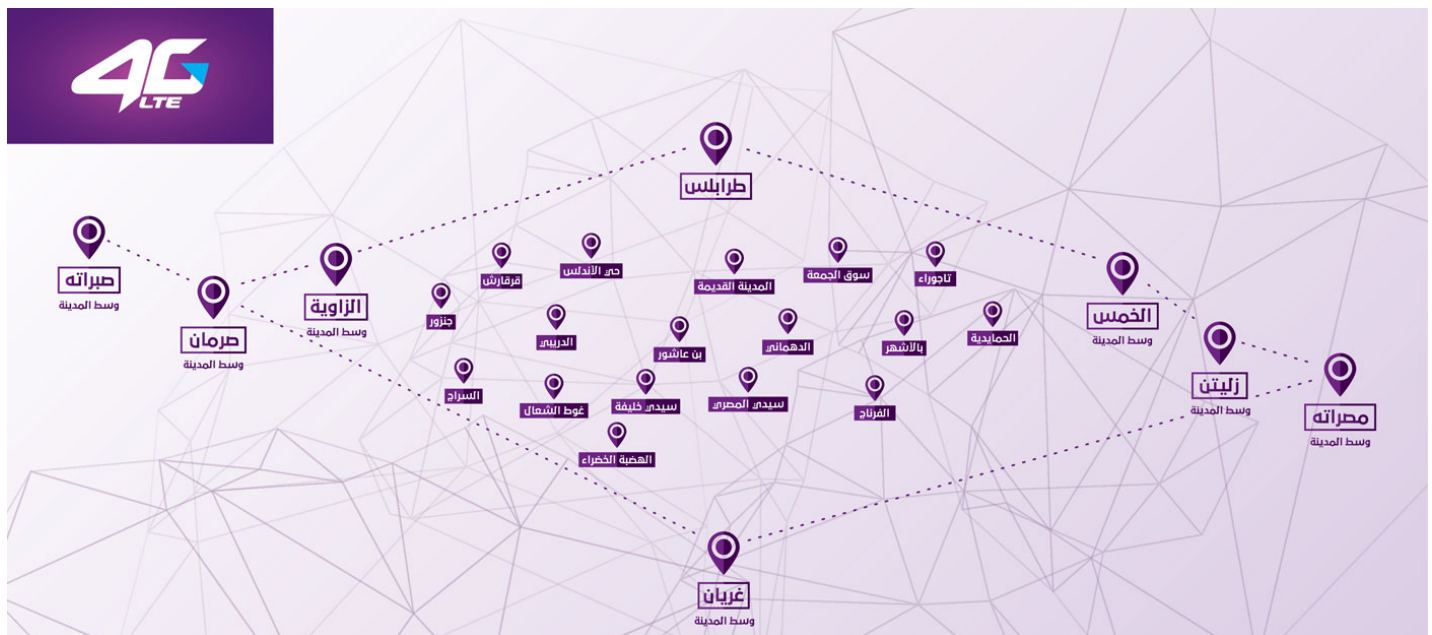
4G LTE

طرابلس

صبراته
وسط المدينة

صرمان
وسط المدينة

الزاوية
وسط المدينة

قرقارش

حي الأندلس

المدينة القديمة

سوق الجمعة

تاجوراء

جنزور

الدريبي

بن عاشور

الدهماني

بالأشهر

الحمايدية

الخمس
وسط المدينة

زليتن
وسط المدينة

مصراته
وسط المدينة

السراج

غوط الشعال

سيدي خليفة

سيدي المصري

الفرناج

الهضبة الخضراء

غريان
وسط المدينة